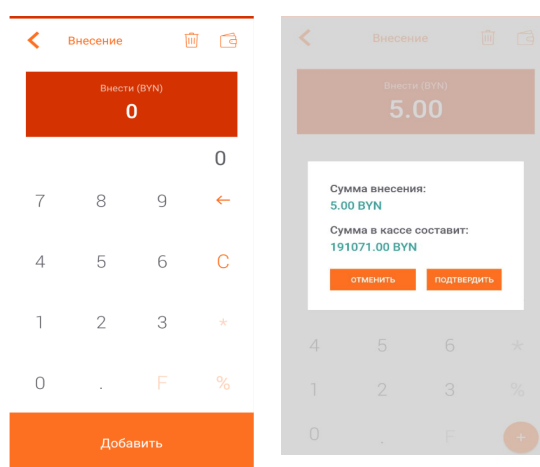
Внесение

Внести (BYN)
0

0

7 8 9 ←
4 5 6 C
1 2 3 *
0 . F %

Добавить

Внесение

Внести (BYN)
5.00

Сумма внесения:
5.00 BYN

Сумма в кассе составит:
191071.00 BYN

ОТМЕНИТЬ ПОДТВЕРДИТЬ

4 5 6 *
1 2 3 %
0 . F +